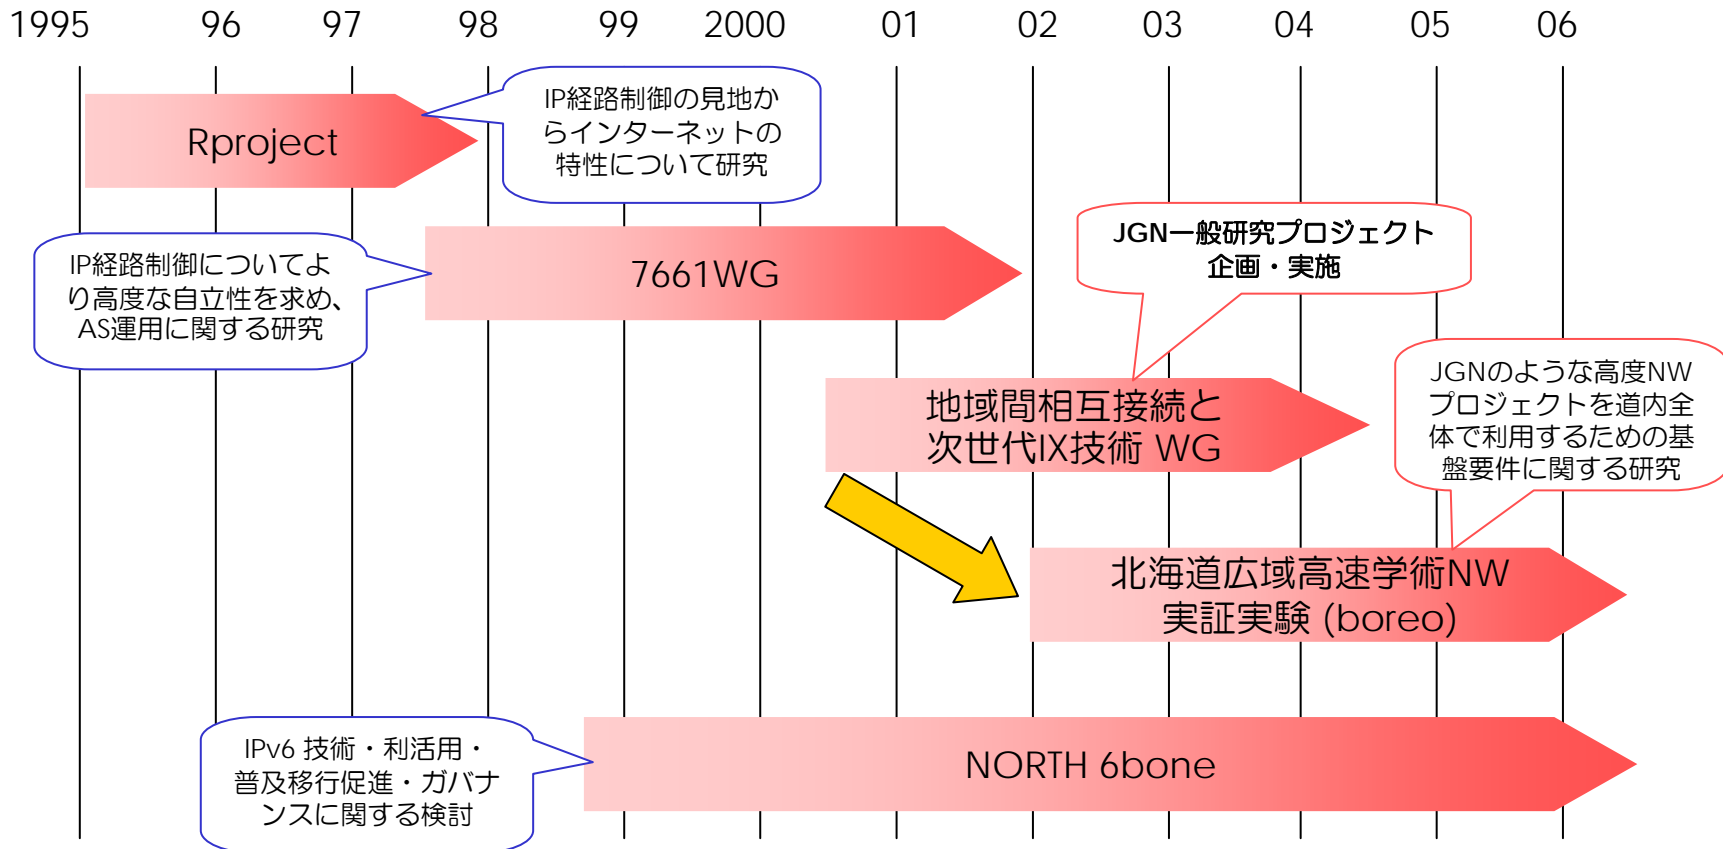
1995 96 97 98 99 2000 01 02 03 04 05 06

Rproject

IP経路制御の見地からインターネットの特性について研究

IP経路制御についてより高度な自立性を求め、AS運用に関する研究

7661WG

JGN一般研究プロジェクト企画・実施

地域間相互接続と次世代IX技術 WG

JGNのような高度NWプロジェクトを道内全体で利用するための基盤要件に関する研究

北海道広域高速学術NW実証実験 (boreo)

IPv6 技術・利活用・普及移行促進・ガバナンスに関する検討

NORTH 6bone